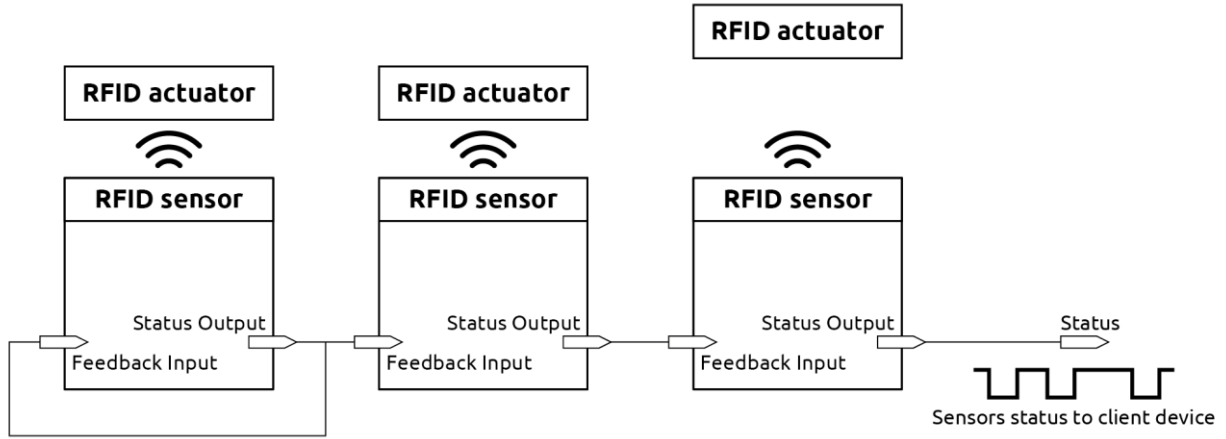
RFID actuator

RFID actuator

RFID actuator

RFID sensor

Status Output

Feedback Input

RFID sensor

Status Output

Feedback Input

RFID sensor

Status Output

Feedback Input

Status

Sensors status to client device